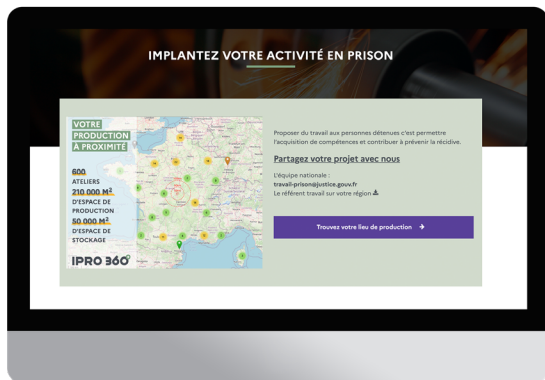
IMPLANTEZ VOTRE ACTIVITÉ EN PRISON

VOTRE PRODUCTION À PROXIMITÉ

600 ATELIERS

210 000 M² D'ESPACE DE PRODUCTION

50 000 M² D'ESPACE DE STOCKAGE

IPRO 360°

Proposer du travail aux personnes détenues c'est permettre l'acquisition de compétences et contribuer à prévenir la récidive.

Partagez votre projet avec nous

L'équipe nationale :
travail-prison@justice.gouv.fr
Le référent travail sur votre région

Trouvez votre lieu de production →